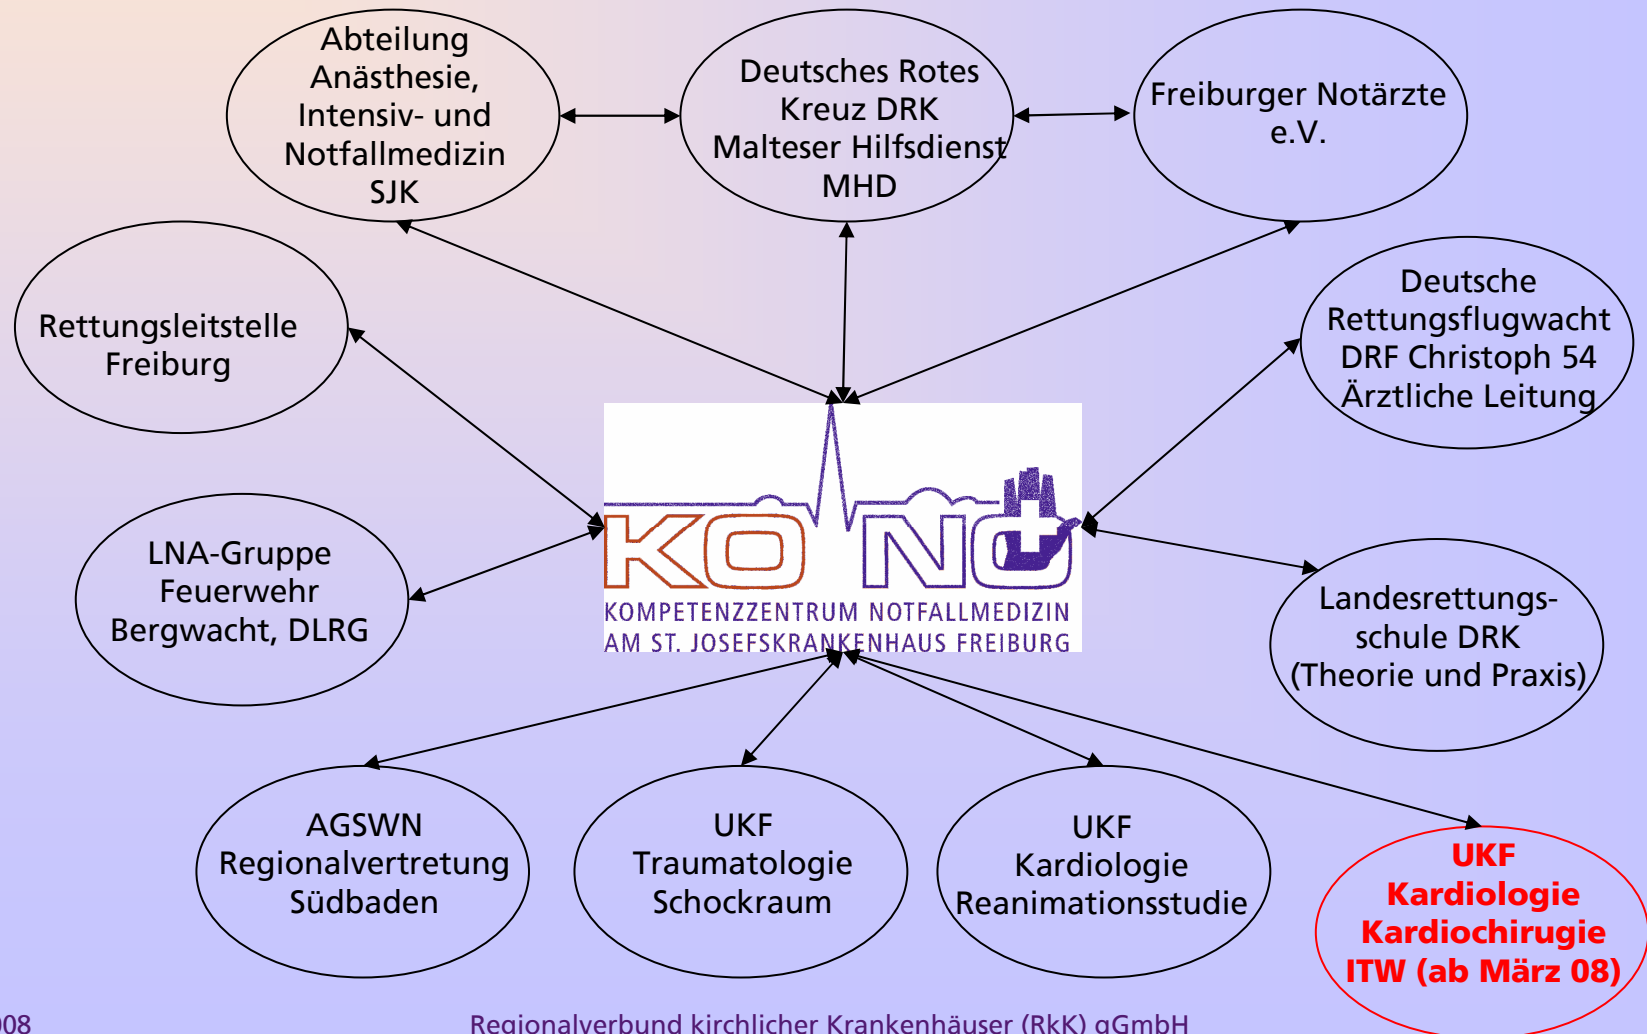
Abteilung Anästhesie, Intensiv- und Notfallmedizin SJK

Deutsches Rotes Kreuz DRK Malteser Hilfsdienst MHD

Freiburger Notärzte e.V.

Rettungsleitstelle Freiburg

Deutsche Rettungsflugwacht DRF Christoph 54 Ärztliche Leitung

LNA-Gruppe Feuerwehr Bergwacht, DLRG

KO NO

KOMPETENZZENTRUM NOTFALLMEDIZIN AM ST. JOSEFSKRANKENHAUS FREIBURG

Landesrettungsschule DRK (Theorie und Praxis)

AGSWN Regionalvertretung Südbaden

UKF Traumatologie Schockraum

UKF Kardiologie Reanimationsstudie

UKF Kardiologie Kardiochirugie ITW (ab März 08)

008

Regionalverbund kirchlicher Krankenhäuser (RkK) gGmbH